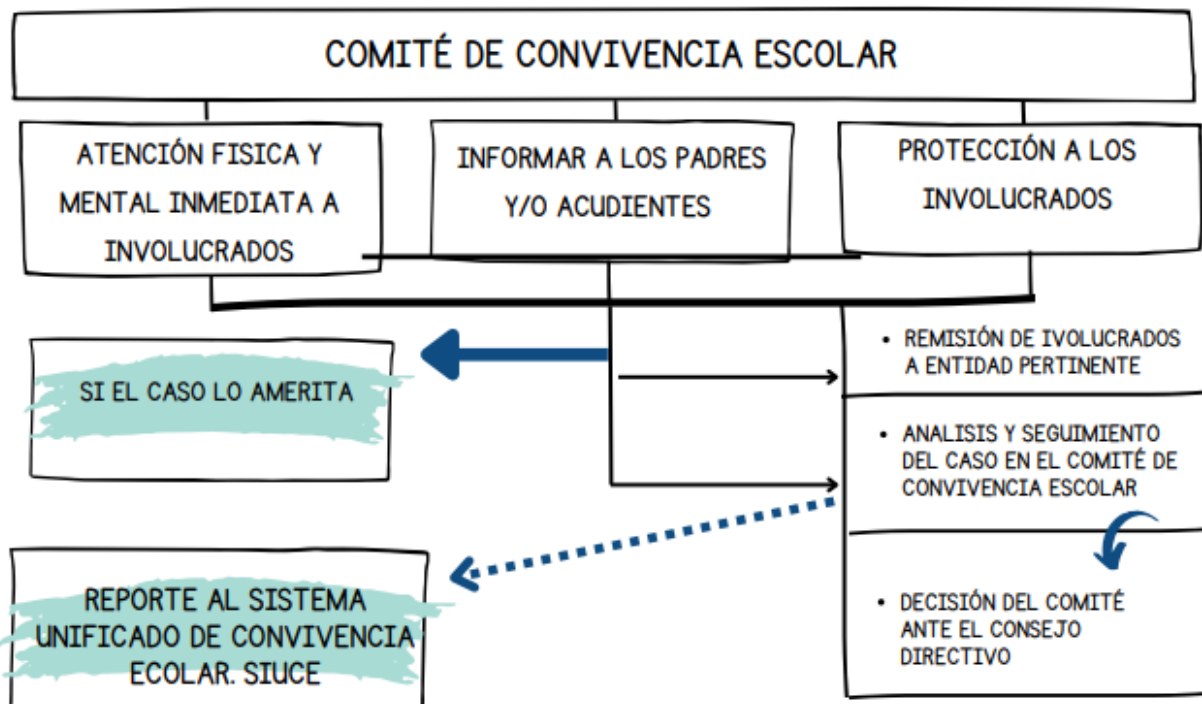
COMITÉ DE CONVIVENCIA ESCOLAR

ATENCIÓN FISICA Y MENTAL INMEDIATA A INVOLUCRADOS

INFORMAR A LOS PADRES Y/O ACUDIENTES

PROTECCIÓN A LOS INVOLUCRADOS

SI EL CASO LO AMERITA

• REMISIÓN DE IVOLUCRADOS A ENTIDAD PERTINENTE

• ANALISIS Y SEGUIMIENTO DEL CASO EN EL COMITÉ DE CONVIVENCIA ESCOLAR

• DECISIÓN DEL COMITÉ ANTE EL CONSEJO DIRECTIVO

REPORTE AL SISTEMA UNIFICADO DE CONVIVENCIA ECOLAR. SIUCE